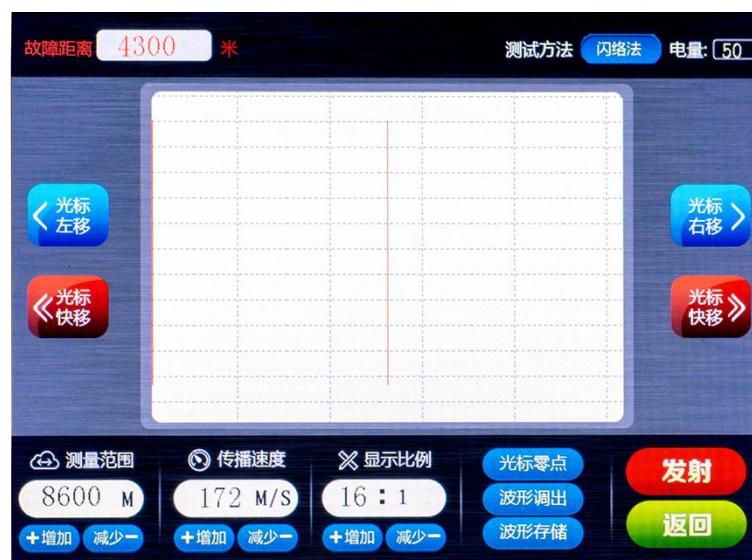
故障距离 4300 米

测试方法 闪络法 电量: 50

光标左移

光标快移

光标右移

光标快移

测量范围
8600 M
+增加 减少-

传播速度
172 M/S
+增加 减少-

显示比例
16 : 1
+增加 减少-

光标零点
波形调出
波形存储

发射
返回